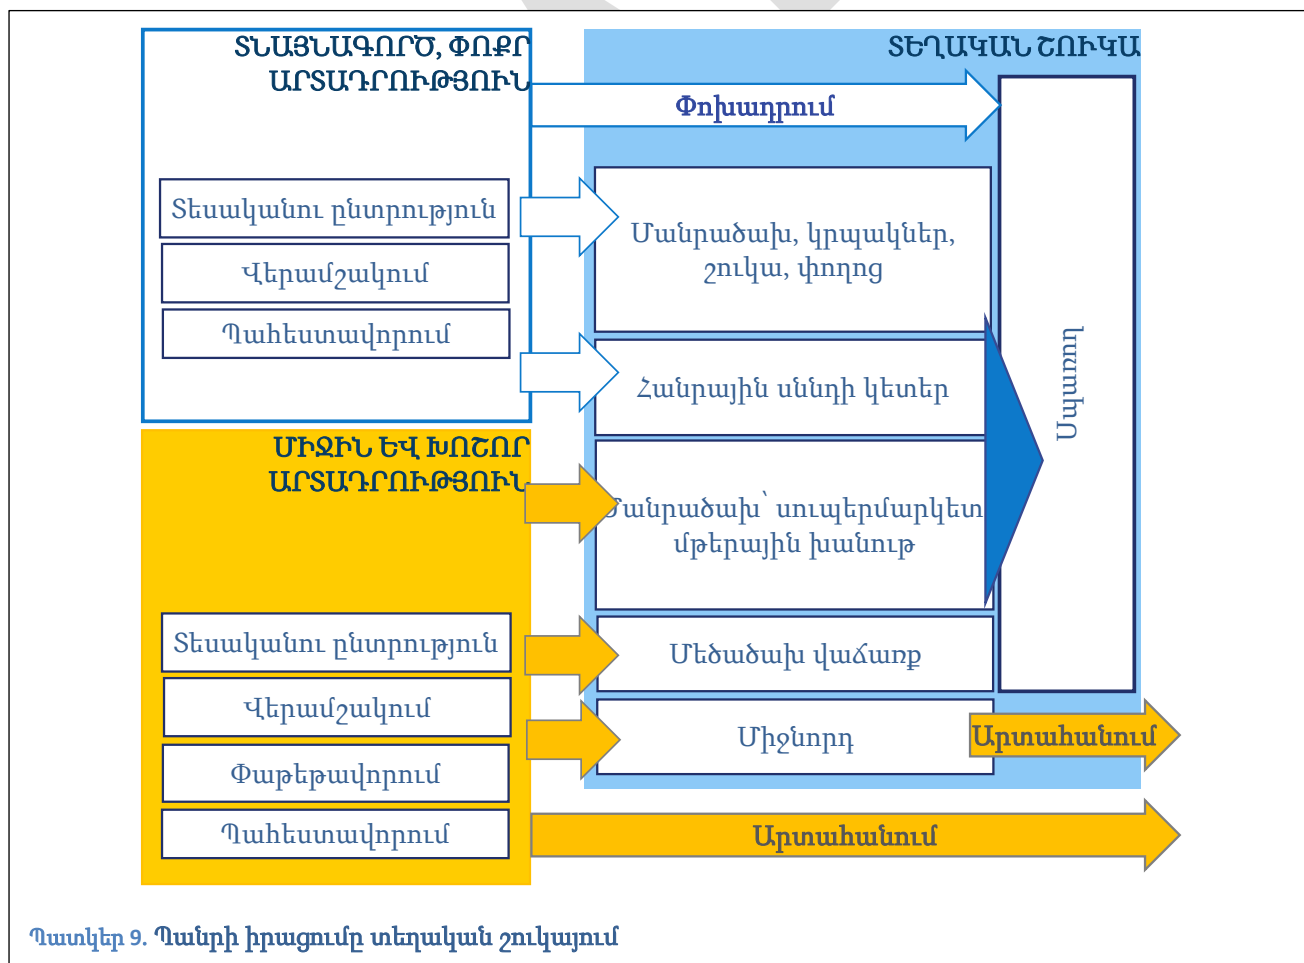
ՏՆԱՅՆԱԳՈՐԾ, ՓՈՔՐ ԱՐՏԱԴՐՈՒԹՅՈՒՆ

ՏԵՂԱԿԱՆ ՇՈՒԿԱ

Փոխադրում

Տեսականու ընտրություն

Վերամշակում

Պահեստավորում

Մանրածախ, կրպակներ, շուկա, փողոց

Հանրային սննդի կետեր

Սպառող

ՄԻՋԻՆ ԵՎ ԽՈՇՈՐ ԱՐՏԱԴՐՈՒԹՅՈՒՆ

Մանրածախ՝ սուպերմարկետ, մթերային խանութ

Տեսականու ընտրություն

Վերամշակում

Փաթեթավորում

Պահեստավորում

Մեծածախ վաճառք

Միջնորդ

Արտահանում

Արտահանում

Պատկեր 9. Պանրի իրացումը տեղական շուկայում